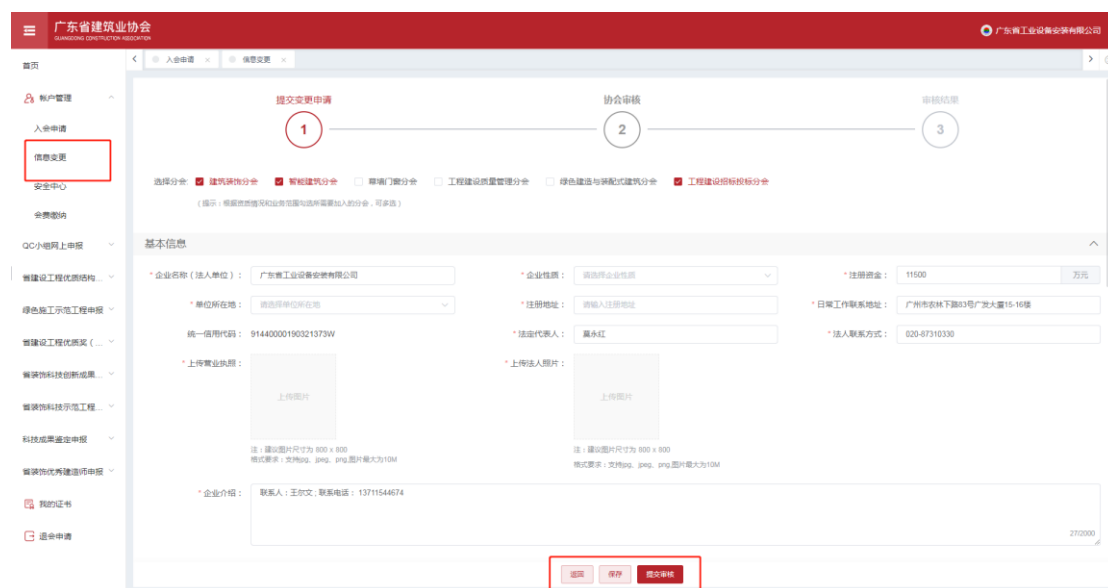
广东省建筑业协会
GUANGDONG CONSTRUCTION ASSOCIATION

广东省工业设备安装有限公司

首页

入会申请 ×

信息变更 ×

帐户管理

入会申请

信息变更

安全中心

会费缴纳

QC小组网上申报

省建设工程优质结构...

绿色施工示范工程申报

省建设工程优质奖（...

省装饰科技创新成果...

省装饰科技示范工程...

科技成果鉴定申报

省装饰优秀建造师申报

我的证书

退会申请

提交变更申请
1

协会审核
2

审核结果
3

选择分会： 建筑装饰分会 智能建筑分会 幕墙门窗分会 工程建设质量管理分会 绿色建造与装配式建筑分会 工程建设招标投标分会

（提示：根据资质情况和业务范围勾选所需要加入的分会，可多选）

基本信息

* 企业名称（法人单位）： 广东省工业设备安装有限公司

* 企业性质： 请选择企业性质

* 注册资金： 11500 万元

* 单位所在地： 请选择单位所在地

* 注册地址： 请输入注册地址

* 日常工作联系地址： 广州市农林下路83号广发大厦15-16楼

统一信用代码： 91440000190321373W

* 法定代表人： 巢永红

* 法人联系方式： 020-87310330

* 上传营业执照：

上传图片

注：建议图片尺寸为 800 x 800
格式要求：支持jpg、jpeg、png,图片最大为10M

* 上传法人照片：

上传图片

注：建议图片尺寸为 800 x 800
格式要求：支持jpg、jpeg、png,图片最大为10M

* 企业介绍： 联系人：王尔文；联系电话：13711544674

27/2000

返回 保存 提交审核